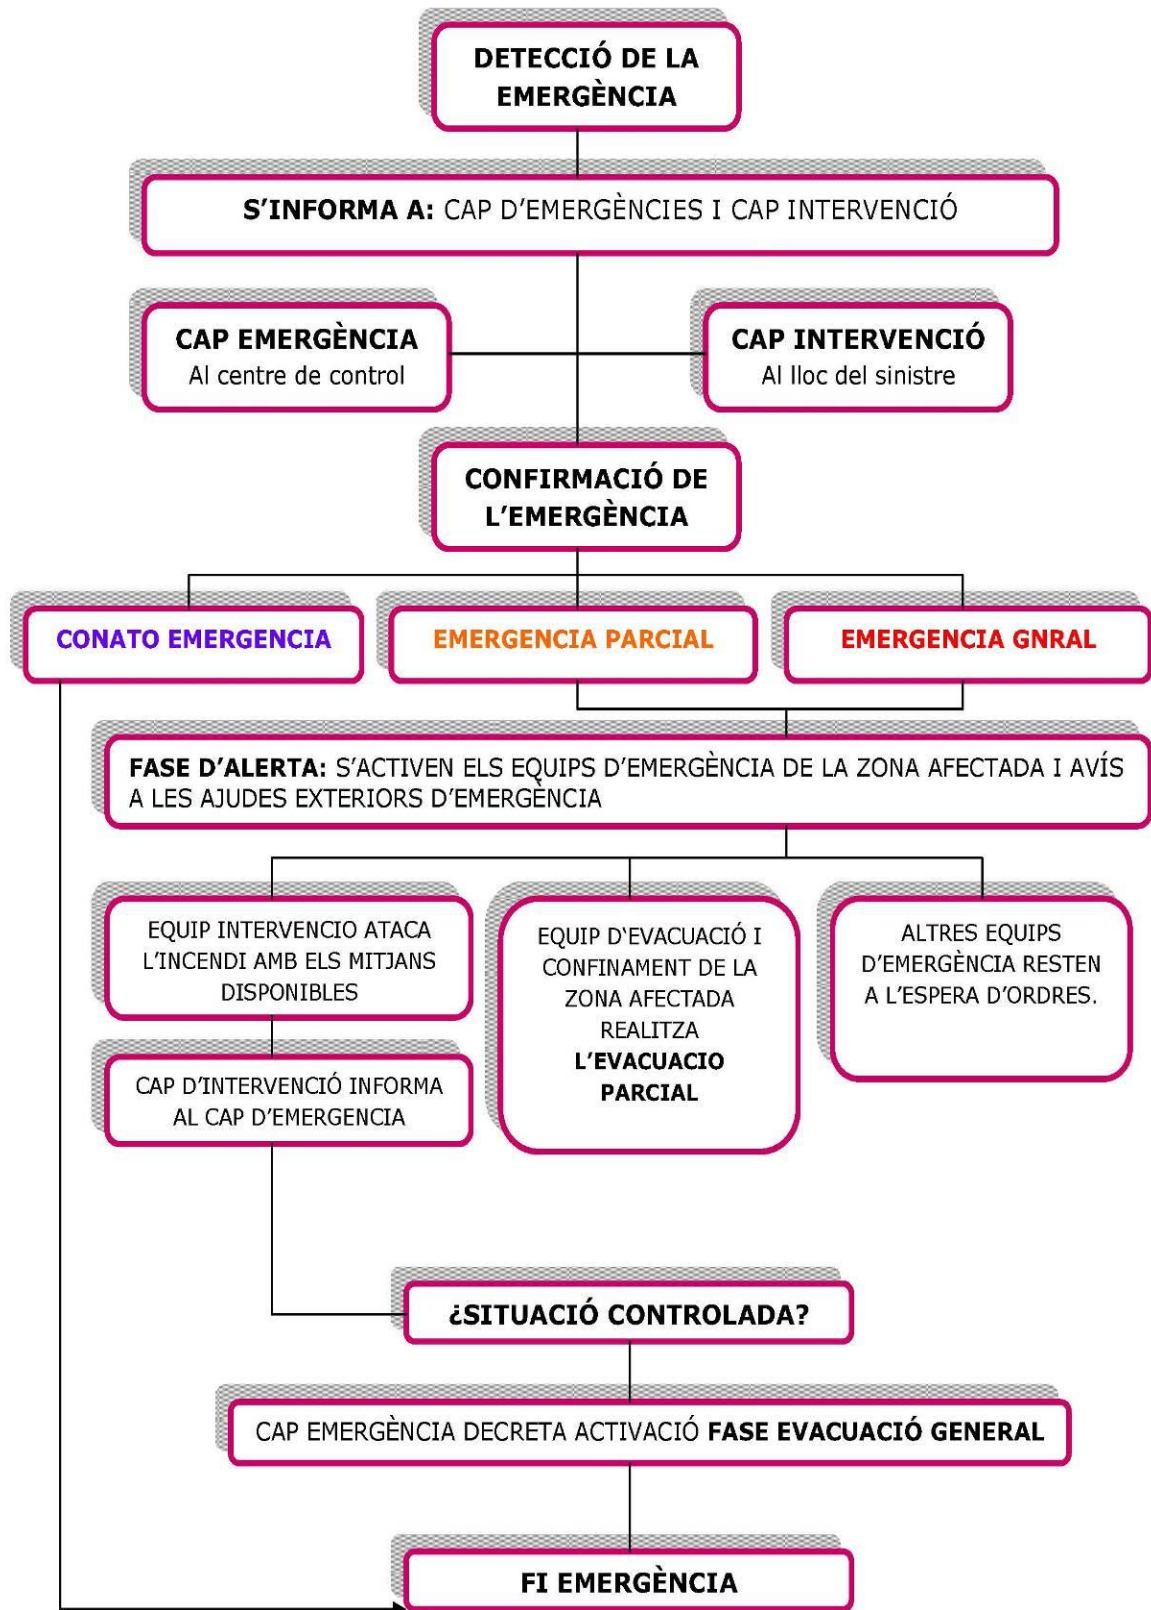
DETECCIÓ DE LA EMERGÈNCIA

S'INFORMA A: CAP D'EMERGÈNCIES I CAP INTERVENCIÓ

CAP EMERGÈNCIA
Al centre de control

CAP INTERVENCIÓ
Al lloc del sinistre

CONFIRMACIÓ DE L'EMERGÈNCIA

CONATO EMERGENCIA

EMERGENCIA PARCIAL

EMERGENCIA GNRAL

FASE D'ALERTA: S'ACTIVEN ELS EQUIPS D'EMERGÈNCIA DE LA ZONA AFECTADA I AVÍS A LES AJUDES EXTERIORS D'EMERGÈNCIA

EQUIP INTERVENCIO ATACA L'INCENDI AMB ELS MITJANS DISPONIBLES

EQUIP D'EVACUACIÓ I CONFINAMENT DE LA ZONA AFECTADA REALITZA L'EVACUACIO PARCIAL

ALTRES EQUIPS D'EMERGÈNCIA RESTEN A L'ESPERA D'ORDRES.

CAP D'INTERVENCIÓ INFORMA AL CAP D'EMERGENCIA

¿SITUACIÓ CONTROLADA?

CAP EMERGÈNCIA DECRETA ACTIVACIÓ FASE EVACUACIÓ GENERAL

FI EMERGÈNCIA